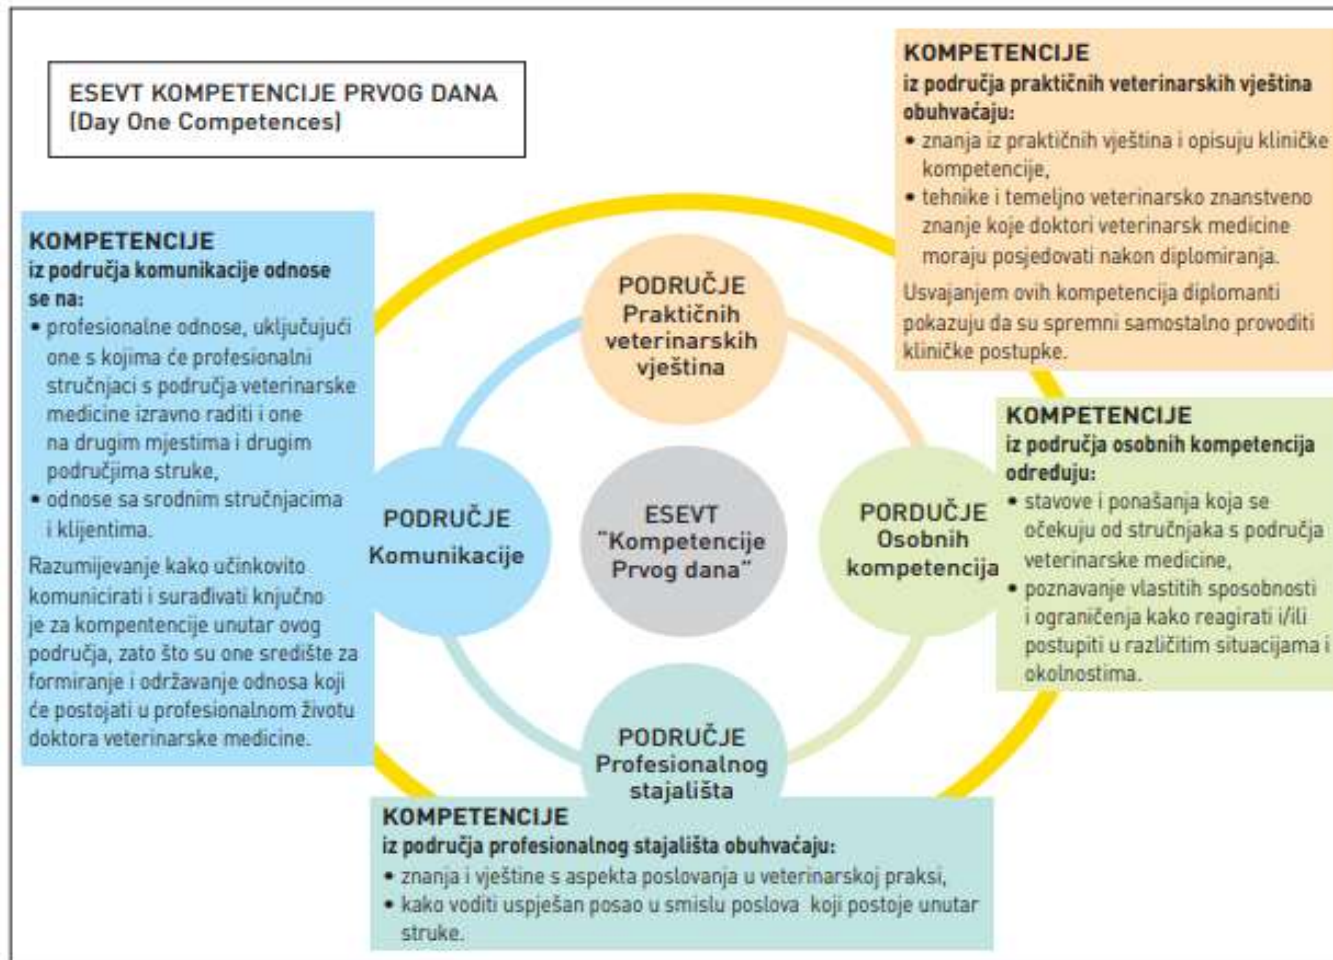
ESEVT KOMPETENCIJE PRVOG DANA
(Day One Competences)

KOMPETENCIJE
iz područja praktičnih veterinarskih vještina obuhvaćaju:
• znanja iz praktičnih vještina i opisuju kliničke kompetencije,
• tehnike i temeljno veterinarsko znanstveno znanje koje doktori veterinarsk medicine moraju posjedovati nakon diplomiranja.
Usvajanjem ovih kompetencija diplomanti pokazuju da su spremni samostalno provoditi kliničke postupke.

KOMPETENCIJE
iz područja komunikacije odnose se na:
• profesionalne odnose, uključujući one s kojima će profesionalni stručnjaci s područja veterinarske medicine izravno raditi i one na drugim mjestima i drugim područjima struke,
• odnose sa srodnim stručnjacima i klijentima.
Razumijevanje kako učinkovito komunicirati i surađivati knjučno je za kompentencije unutar ovog područja, zato što su one središte za formiranje i održavanje odnosa koji će postojati u profesionalnom životu doktora veterinarske medicine.

PODRUČJE
Praktičnih veterinarskih vještina

PODRUČJE
Komunikacije

ESEVT
"Kompetencije Prvog dana"

PORDUČJE
Osobnih kompetencija

PODRUČJE
Profesionalnog stajališta

KOMPETENCIJE
iz područja osobnih kompetencija određuju:
• stavove i ponašanja koja se očekuju od stručnjaka s područja veterinarske medicine,
• poznavanje vlastitih sposobnosti i ograničenja kako reagirati i/ili postupiti u različitim situacijama i okolnostima.

KOMPETENCIJE
iz područja profesionalnog stajališta obuhvaćaju:
• znanja i vještine s aspekta poslovanja u veterinarskoj praksi,
• kako voditi uspješan posao u smislu poslova koji postoje unutar struke.